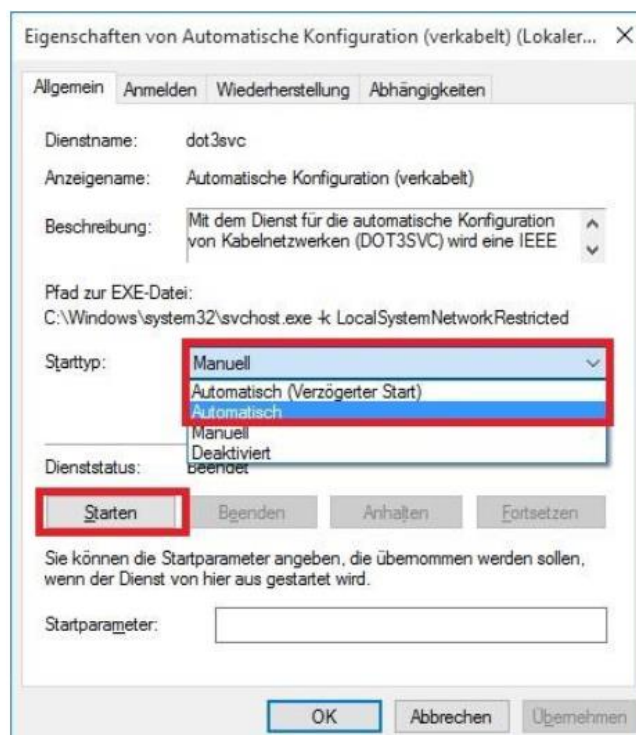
Eigenschaften von Automatische Konfiguration (verkabelt) (Lokaler... ✕

Allgemein | Anmelden | Wiederherstellung | Abhängigkeiten

Dienstname: dot3svc

Anzeigename: Automatische Konfiguration (verkabelt)

Beschreibung: Mit dem Dienst für die automatische Konfiguration von Kabelnetzwerken (DOT3SVC) wird eine IEEE

Pfad zur EXE-Datei:
C:\Windows\system32\svchost.exe -k LocalSystemNetworkRestricted

Starttyp: Manuell

Automatisch (Verzögerter Start)
Automatisch
Manuell
Deaktiviert

Dienststatus: Beendet

Starten | Beenden | Anhalten | Fortsetzen

Sie können die Startparameter angeben, die übernommen werden sollen, wenn der Dienst von hier aus gestartet wird.

Startparameter:

OK | Abbrechen | Übernehmen